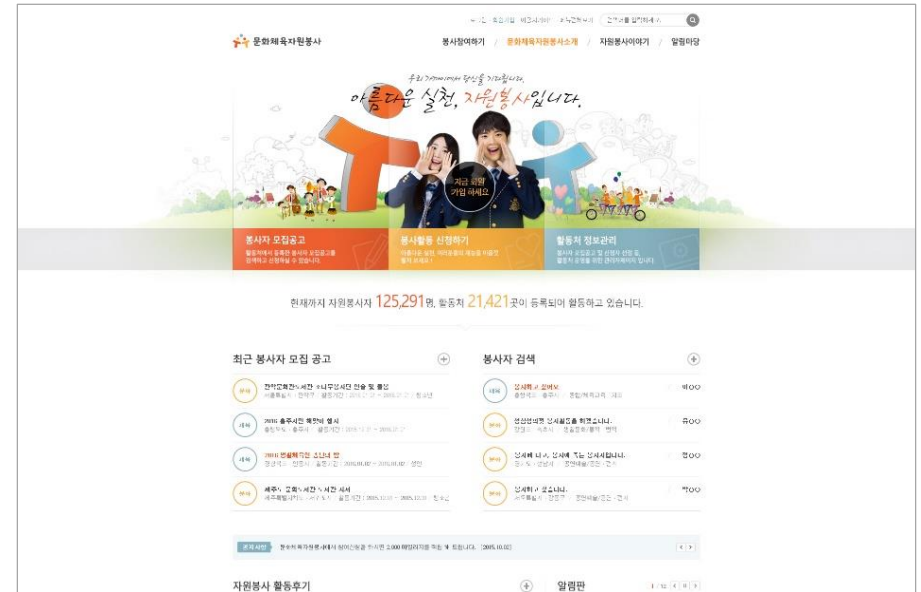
문화체육자원봉사

봉사참여하기 / 문화체육자원봉사소개 / 자원봉사이야기 / 알림마당

우리 가까이에서 당신을 기다립니다,

아름다운 실천, 자원봉사입니다.

지금 회원 가입 하세요

봉사자 모집공고

봉사활동 신청하기

활동처 정보관리

현재까지 자원봉사자 125,291명, 활동처 21,421곳이 등록되어 활동하고 있습니다.

최근 봉사자 모집 공고

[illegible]

2016 충주시민 체전에 행사

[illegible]

2016 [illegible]

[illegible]

봉사자 검색

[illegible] 허OO

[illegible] 유OO

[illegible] 정OO

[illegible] 박OO

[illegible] (2015.10.02)

자원봉사 활동후기

알림판